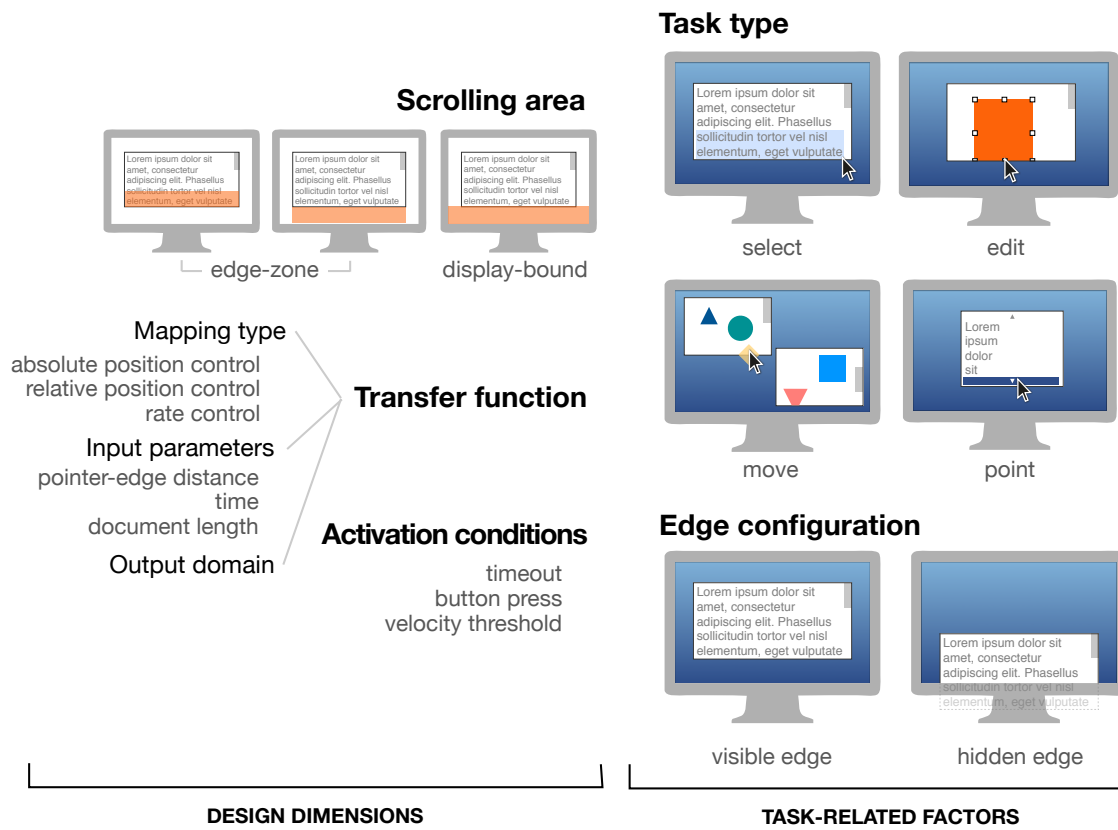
Scrolling area

Lorem ipsum dolor sit amet, consectetur adipiscing elit. Phasellus sollicitudin tortor vel nisl elementum, eget vulputate

Lorem ipsum dolor sit amet, consectetur adipiscing elit. Phasellus sollicitudin tortor vel nisl elementum, eget vulputate

Lorem ipsum dolor sit amet, consectetur adipiscing elit. Phasellus sollicitudin tortor vel nisl elementum, eget vulputate

edge-zone

display-bound

Mapping type
absolute position control
relative position control
rate control

Input parameters
pointer-edge distance
time
document length

Output domain

Transfer function

Activation conditions
timeout
button press
velocity threshold

Task type

Lorem ipsum dolor sit amet, consectetur adipiscing elit. Phasellus sollicitudin tortor vel nisl elementum, eget vulputate

select

edit

move

Lorem ipsum dolor sit

point

Edge configuration

Lorem ipsum dolor sit amet, consectetur adipiscing elit. Phasellus sollicitudin tortor vel nisl elementum, eget vulputate

visible edge

Lorem ipsum dolor sit amet, consectetur adipiscing elit. Phasellus sollicitudin tortor vel nisl elementum, eget vulputate

hidden edge

DESIGN DIMENSIONS

TASK-RELATED FACTORS